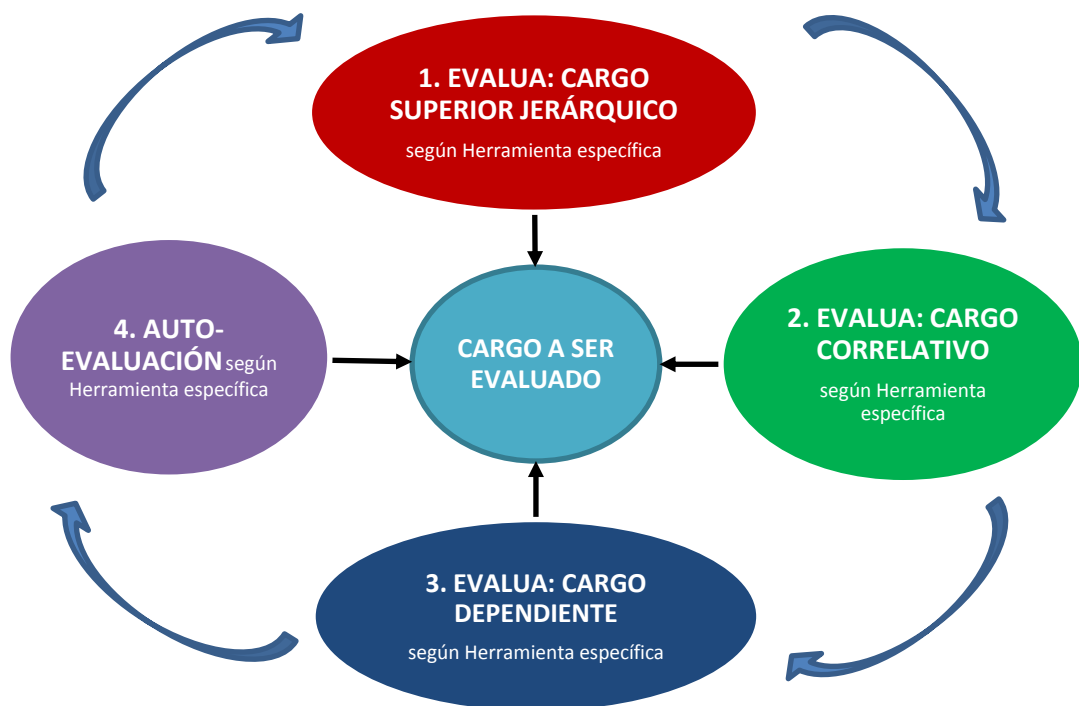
1. EVALUA: CARGO SUPERIOR JERÁRQUICO
según Herramienta específica

4. AUTO-EVALUACIÓN según Herramienta específica

CARGO A SER EVALUADO

2. EVALUA: CARGO CORRELATIVO
según Herramienta específica

3. EVALUA: CARGO DEPENDIENTE
según Herramienta específica